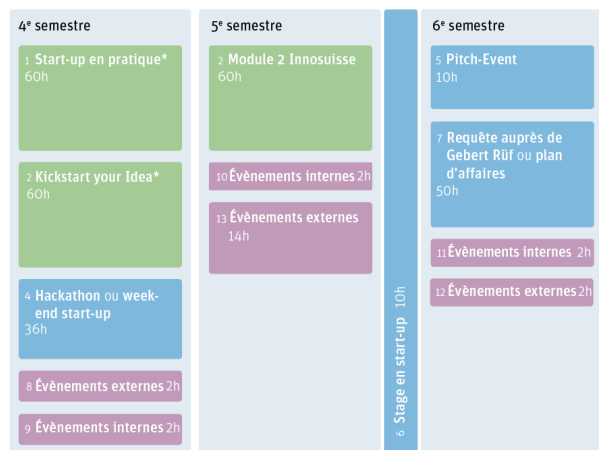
4$^{e}$ semestre

1 Start-up en pratique*
60h

2 Kickstart your Idea*
60h

4 Hackathon ou week-end start-up
36h

8 Évènements externes 2h

9 Évènements internes 2h

5$^{e}$ semestre

2 Module 2 Innosuisse
60h

10 Évènements internes 2h

13 Évènements externes
14h

6 Stage en start-up 10h

6$^{e}$ semestre

5 Pitch-Event
10h

7 Requête auprès de Gebert Rüf ou plan d'affaires
50h

11 Évènements internes 2h

12 Évènements externes 2h